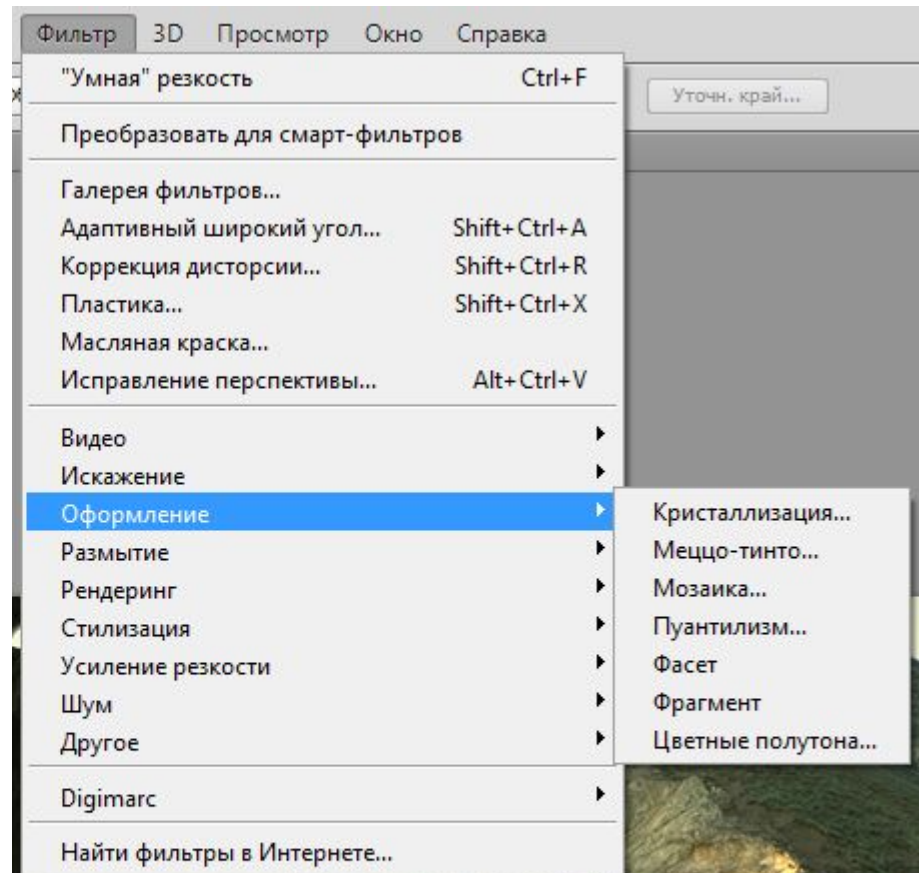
Фильтр 3D Просмотр Окно Справка

Уточн. край...

"Умная" резкость Ctrl+F

Преобразовать для смарт-фильтров

Галерея фильтров...
Адаптивный широкий угол... Shift+Ctrl+A
Коррекция дисторсии... Shift+Ctrl+R
Пластика... Shift+Ctrl+X
Масляная краска...
Исправление перспективы... Alt+Ctrl+V

Видео
Искажение
Оформление
Размытие
Рендеринг
Стилизация
Усиление резкости
Шум
Другое

Digimarc

Найти фильтры в Интернете...

Кристаллизация...
Меццо-тинто...
Мозаика...
Пуантилизм...
Фасет
Фрагмент
Цветные полутона...